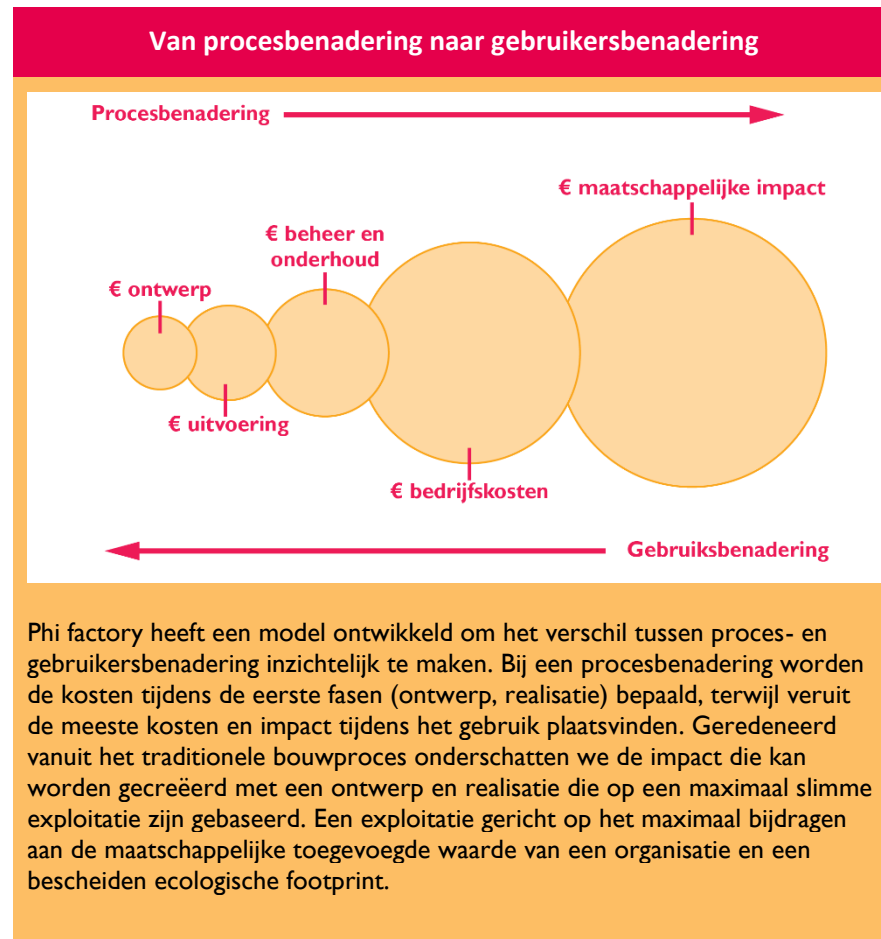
Van procesbenadering naar gebruikersbenadering

Procesbenadering

€ maatschappelijke impact

€ beheer en onderhoud

€ ontwerp

€ uitvoering

€ bedrijfskosten

Gebruiksbenadering

Phi factory heeft een model ontwikkeld om het verschil tussen proces- en gebruikersbenadering inzichtelijk te maken. Bij een procesbenadering worden de kosten tijdens de eerste fasen (ontwerp, realisatie) bepaald, terwijl veruit de meeste kosten en impact tijdens het gebruik plaatsvinden. Geredeneerd vanuit het traditionele bouwproces onderschatten we de impact die kan worden gecreëerd met een ontwerp en realisatie die op een maximaal slimme exploitatie zijn gebaseerd. Een exploitatie gericht op het maximaal bijdragen aan de maatschappelijke toegevoegde waarde van een organisatie en een bescheiden ecologische footprint.